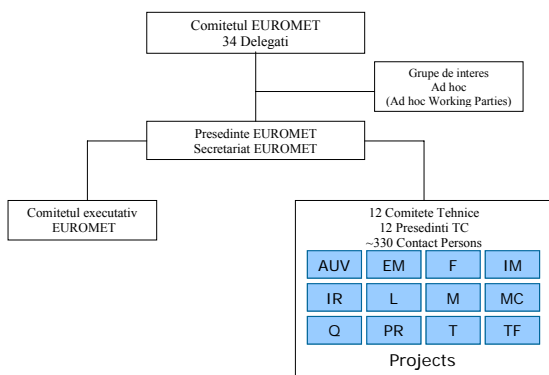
Comitetul EUROMET
34 Delegati

Grupe de interes
Ad hoc
(Ad hoc Working Parties)

Presedinte EUROMET
Secretariat EUROMET

Comitetul executativ
EUROMET

12 Comitete Tehnice
12 Presedinti TC
~330 Contact Persons

| AUV | EM | F | IM |
|---|---|---|---|
| IR | L | M | MC |
| Q | PR | T | TF |

Projects